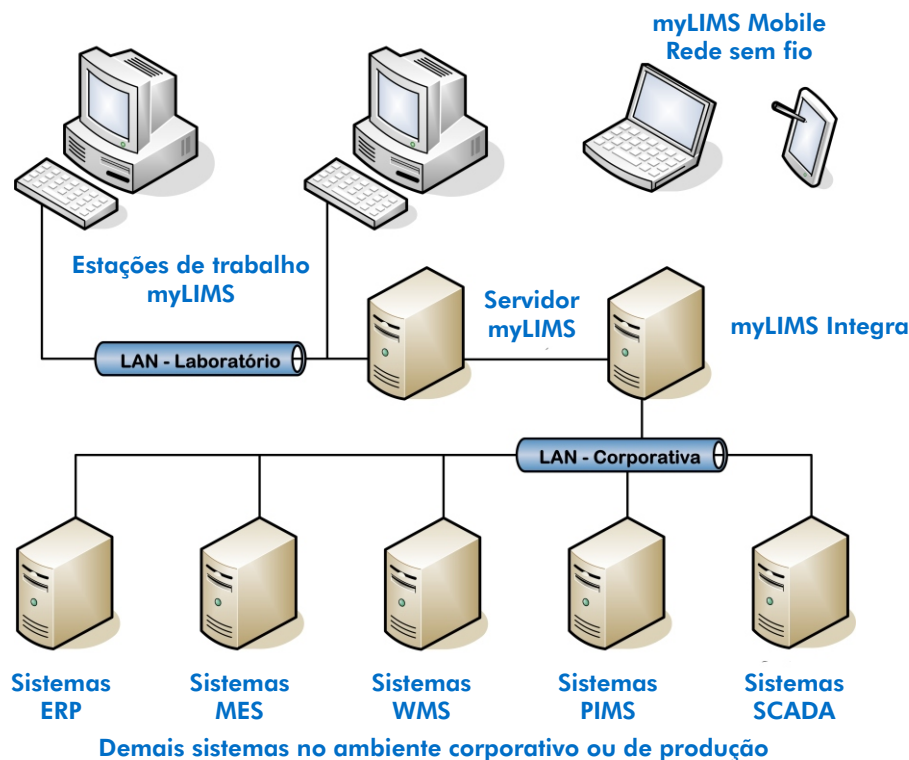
myLIMS Mobile
Rede sem fio

Estações de trabalho
myLIMS

Servidor
myLIMS

myLIMS Integra

LAN - Laboratório

LAN - Corporativa

Sistemas
ERP

Sistemas
MES

Sistemas
WMS

Sistemas
PIMS

Sistemas
SCADA

Demais sistemas no ambiente corporativo ou de produção